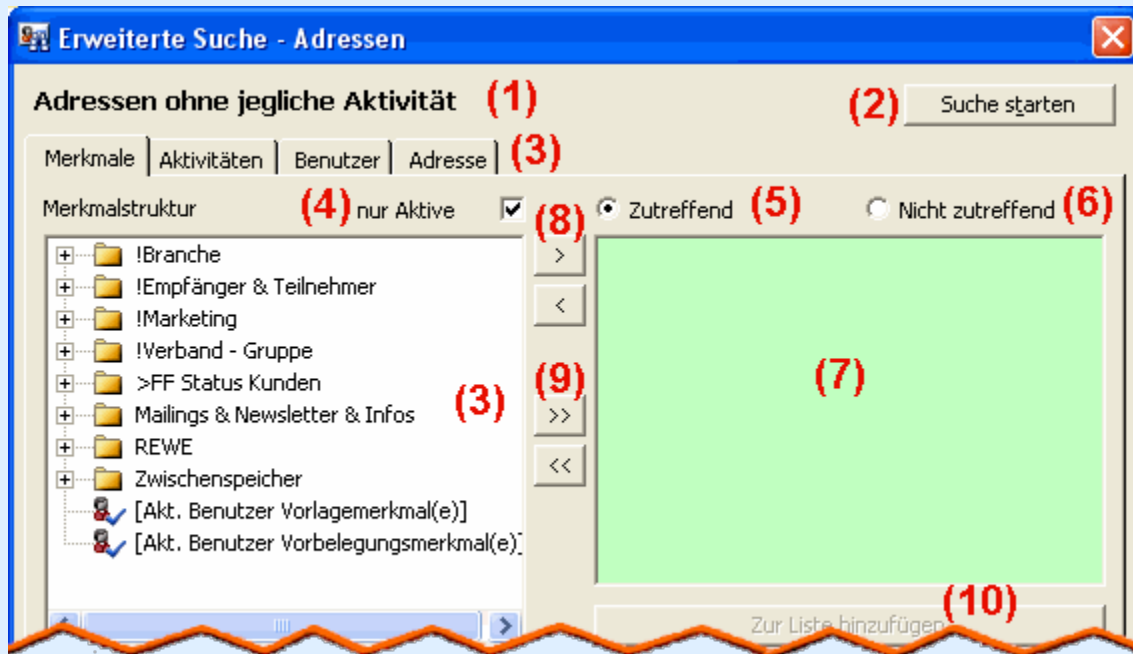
Erweiterte Suche - Adressen

Adressen ohne jegliche Aktivität (1)

(2) Suche starten

Merkmale | Aktivitäten | Benutzer | Adresse (3)

Merkmalstruktur (4) nur Aktive

(8)

Zutreffend (5)

Nicht zutreffend (6)

!Branche
!Empfänger & Teilnehmer
!Marketing
!Verband - Gruppe
>FF Status Kunden
Mailings & Newsletter & Infos
REWE
Zwischenspeicher
[Akt. Benutzer Vorlagemerkmal(e)]
[Akt. Benutzer Vorbelegungsmerkmal(e)]

(3)

>
<
(9)
>>
<<

(7)

(10)

Zur Liste hinzufügen